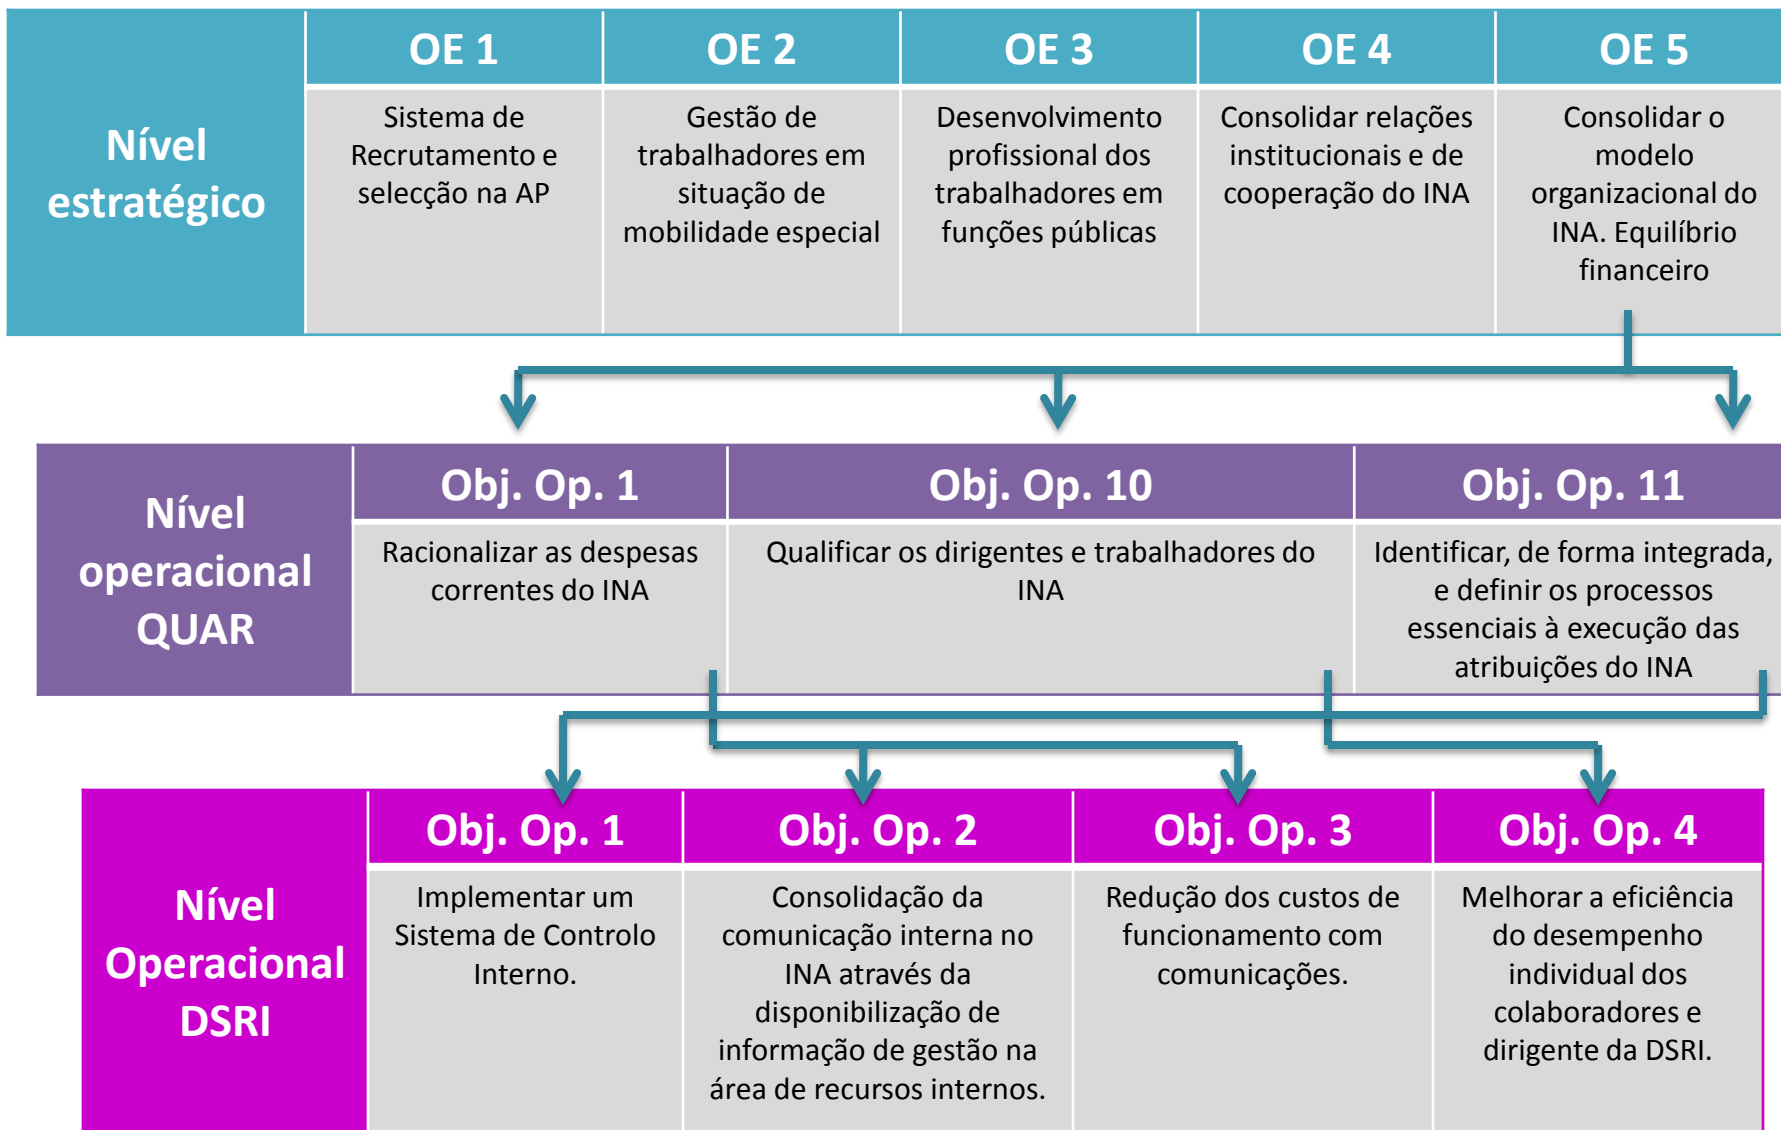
| Nível estratégico | OE 1 | OE 2 | OE 3 | OE 4 | OE 5 |
|---|---|---|---|---|---|
| | Sistema de Recrutamento e selecção na AP | Gestão de trabalhadores em situação de mobilidade especial | Desenvolvimento profissional dos trabalhadores em funções públicas | Consolidar relações institucionais e de cooperação do INA | Consolidar o modelo organizacional do INA. Equilíbrio financeiro |

| Nível operacional QUAR | Obj. Op. 1 | Obj. Op. 10 | Obj. Op. 11 |
|---|---|---|---|
| | Racionalizar as despesas correntes do INA | Qualificar os dirigentes e trabalhadores do INA | Identificar, de forma integrada, e definir os processos essenciais à execução das atribuições do INA |

| Nível Operacional DSRI | Obj. Op. 1 | Obj. Op. 2 | Obj. Op. 3 | Obj. Op. 4 |
|---|---|---|---|---|
| | Implementar um Sistema de Controlo Interno. | Consolidação da comunicação interna no INA através da disponibilização de informação de gestão na área de recursos internos. | Redução dos custos de funcionamento com comunicações. | Melhorar a eficiência do desempenho individual dos colaboradores e dirigente da DSRI. |